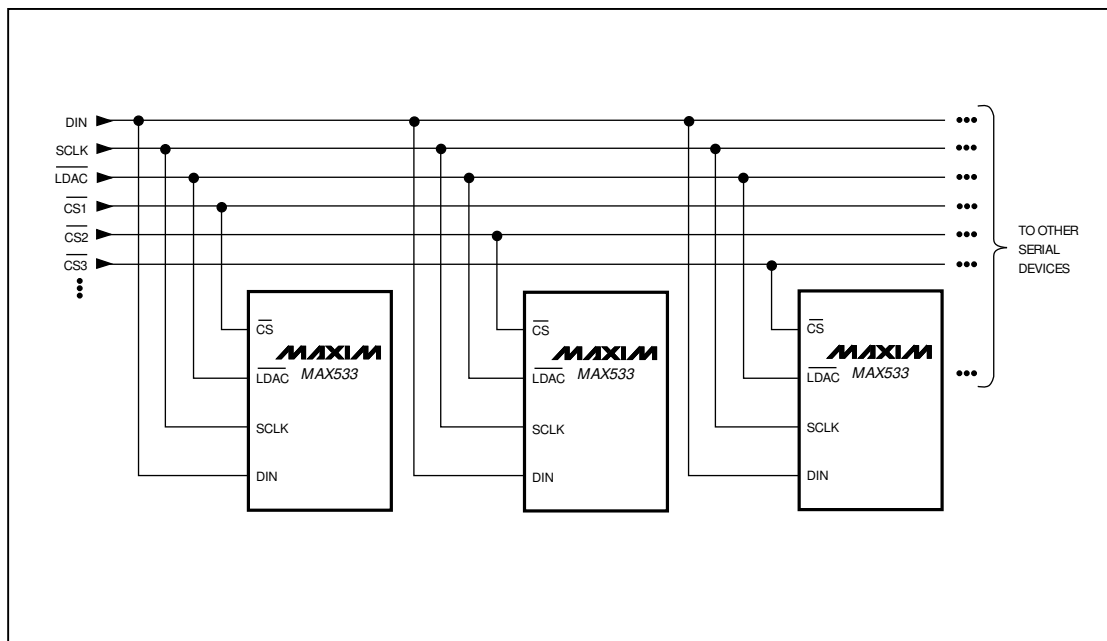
DIN
SCLK
$\overline{LDAC}$
$\overline{CS1}$
$\overline{CS2}$
$\overline{CS3}$

TO OTHER SERIAL DEVICES

$\overline{CS}$
MAXIM
$\overline{LDAC}$ MAX533
SCLK
DIN

$\overline{CS}$
MAXIM
$\overline{LDAC}$ MAX533
SCLK
DIN

$\overline{CS}$
MAXIM
$\overline{LDAC}$ MAX533
SCLK
DIN